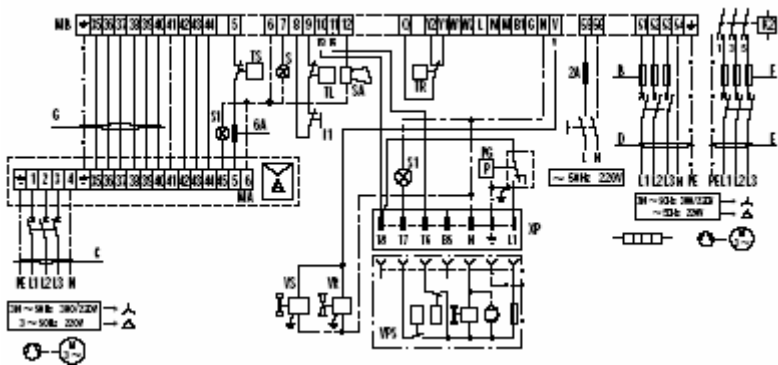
MB 35 36 37 38 39 40 41 42 43 44 5 6 7 8 9 10 11 12 O T2 Y W W2 L N N B1 G N V 55 56 S3 S2 S3 S4

TS S TL SA TR 2A B F

G S1 6A I1 D E

1 2 3 4 35 36 37 38 39 40 41 42 43 44 45 5 6 MA

PE L1 L2 L3 N

C S1 PG P XP

T8 T7 T6 B5 N L1

~ 50Hz 220V

L1 L2 L3 N PE PE L1 L2 L3

3N ~ 50Hz 380/220V ~ 50Hz 220V

VS VR VPS

3N ~ 50Hz 380/220V 3 ~ 50Hz 220V

M